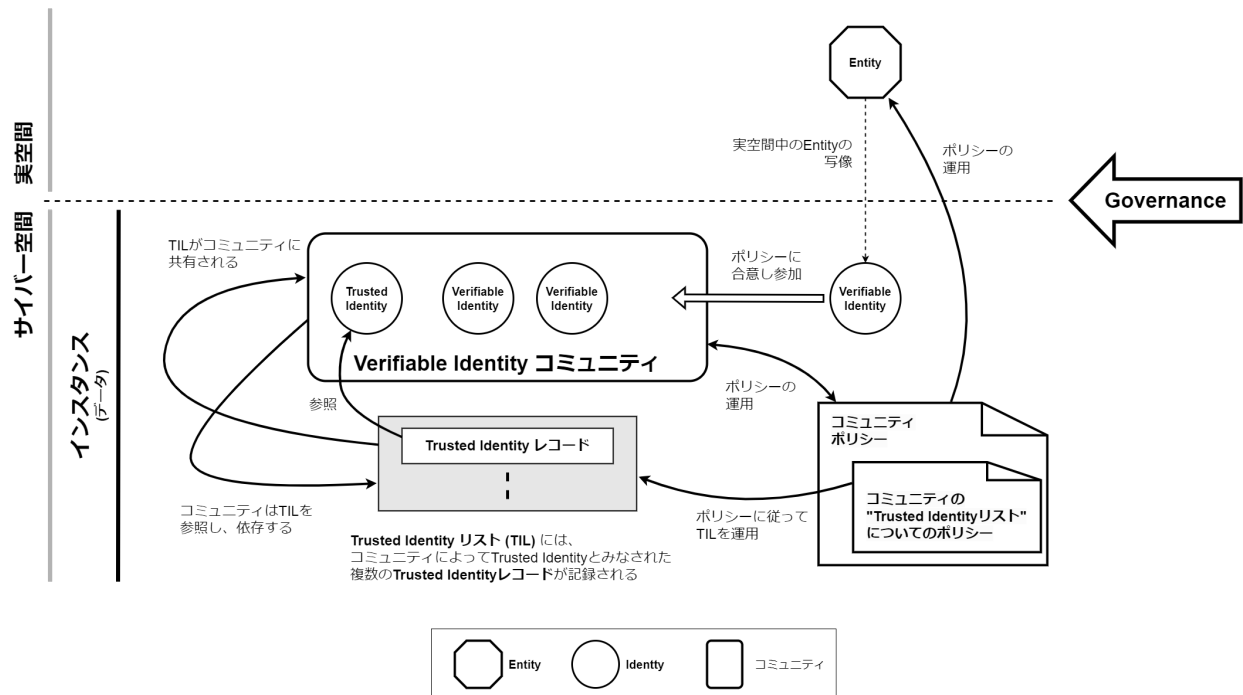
実空間

サイバー空間

インスタンス
(データ)

Entity

実空間中のEntityの写像

ポリシーの運用

Governance

TILがコミュニティに共有される

Trusted Identity

Verifiable Identity

Verifiable Identity

ポリシーに合意し参加

Verifiable Identity

Verifiable Identity コミュニティ

ポリシーの運用

参照

Trusted Identity レコード

コミュニティポリシー

コミュニティの "Trusted Identityリスト" についてのポリシー

コミュニティはTILを参照し、依存する

ポリシーに従ってTILを運用

Trusted Identity リスト (TIL) には、コミュニティによってTrusted Identityとみなされた複数のTrusted Identityレコードが記録される

Entity

Identty

コミュニティ